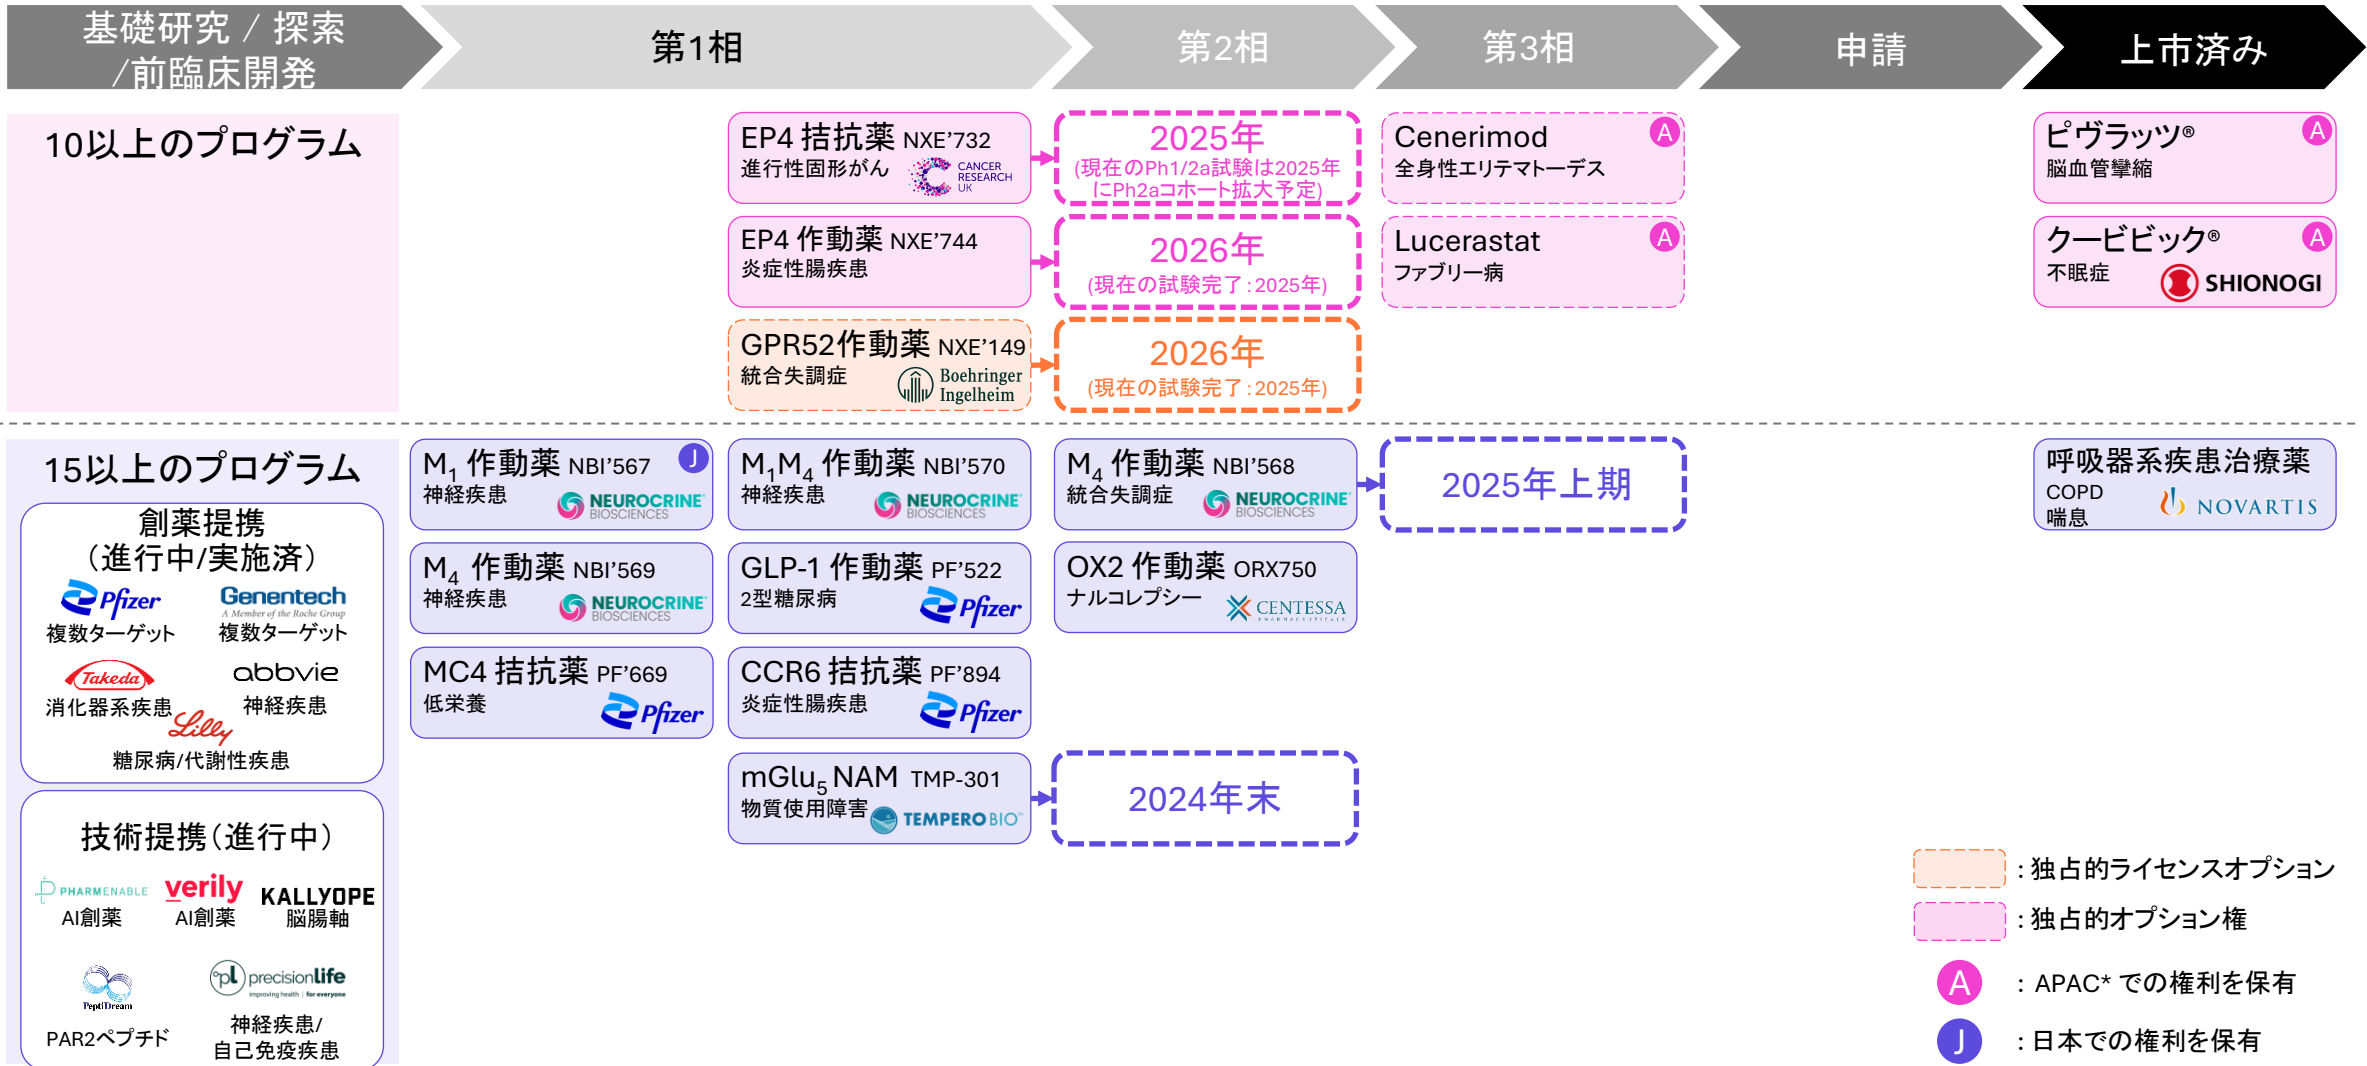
基礎研究 / 探索 /前臨床開発

第1相

第2相

第3相

申請

上市済み

10以上のプログラム

EP4 拮抗薬 NXE'732
進行性固形がん
CANCER RESEARCH UK

2025年
(現在のPh1/2a試験は2025年にPh2aコホート拡大予定)

Cenerimod A
全身性エリテマトーデス

ピヴラッツ® A
脳血管攣縮

EP4 作動薬 NXE'744
炎症性腸疾患

2026年
(現在の試験完了:2025年)

Lucerastat A
ファブリー病

クービビック® A
不眠症
SHIONOGI

GPR52作動薬 NXE'149
統合失調症
Boehringer Ingelheim

2026年
(現在の試験完了:2025年)

15以上のプログラム

創薬提携
(進行中/実施済)
Pfizer
複数ターゲット
Genentech
A Member of the Roche Group
複数ターゲット
Takeda
消化器系疾患
abbvie
神経疾患
Lilly
糖尿病/代謝性疾患

技術提携(進行中)
PHARMENABLE
AI創薬
verily
AI創薬
KALLYOPE
脳腸軸
PeptiDream
PAR2ペプチド
precisionlife
improving health | for everyone
神経疾患/
自己免疫疾患

$M_1$ 作動薬 NBI'567 J
神経疾患
NEUROCRINE BIOSCIENCES

$M_1M_4$ 作動薬 NBI'570
神経疾患
NEUROCRINE BIOSCIENCES

$M_4$ 作動薬 NBI'568
統合失調症
NEUROCRINE BIOSCIENCES

2025年上期

呼吸器系疾患治療薬
COPD
喘息
NOVARTIS

$M_4$ 作動薬 NBI'569
神経疾患
NEUROCRINE BIOSCIENCES

GLP-1 作動薬 PF'522
2型糖尿病
Pfizer

OX2 作動薬 ORX750
ナルコレプシー
CENTESSA PHARMACEUTICALS

MC4 拮抗薬 PF'669
低栄養
Pfizer

CCR6 拮抗薬 PF'894
炎症性腸疾患
Pfizer

$mGlu_5$ NAM TMP-301
物質使用障害
TEMPERO BIO

2024年末

: 独占的ライセンスオプション
: 独占的オプション権
A : APAC* での権利を保有
J : 日本での権利を保有